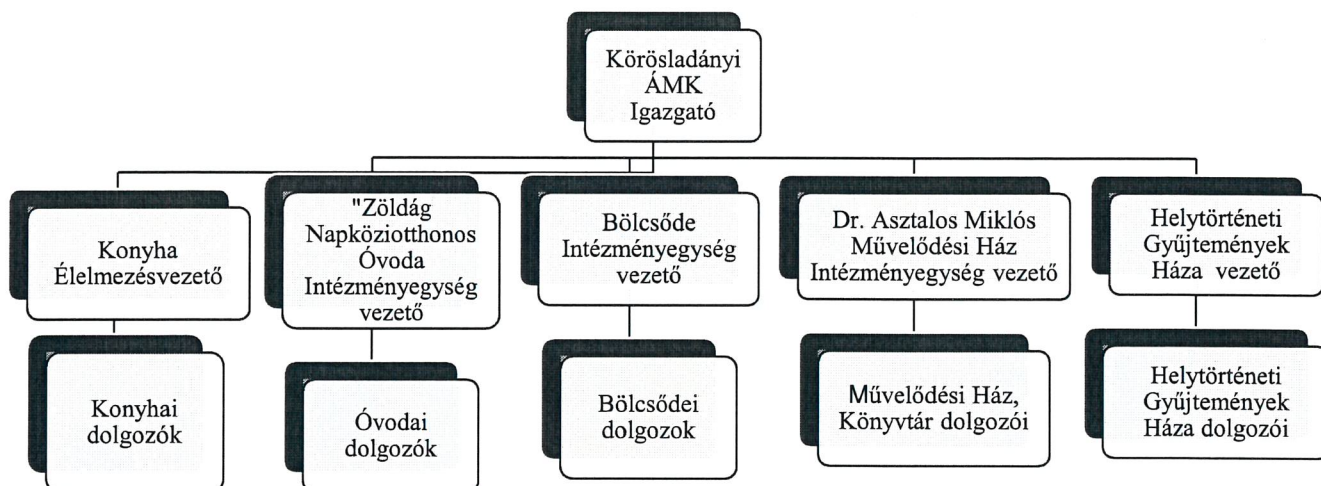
Körösladányi ÁMK Igazgató

Konyha Élelmezésvezető

"Zöldág Napköziotthonos Óvoda Intézményegység vezető

Bölcsőde Intézményegység vezető

Dr. Asztalos Miklós Művelődési Ház Intézményegység vezető

Helytörténeti Gyűjtemények Háza vezető

Konyhai dolgozók

Óvodai dolgozók

Bölcsődei dolgozok

Művelődési Ház, Könyvtár dolgozói

Helytörténeti Gyűjtemények Háza dolgozói